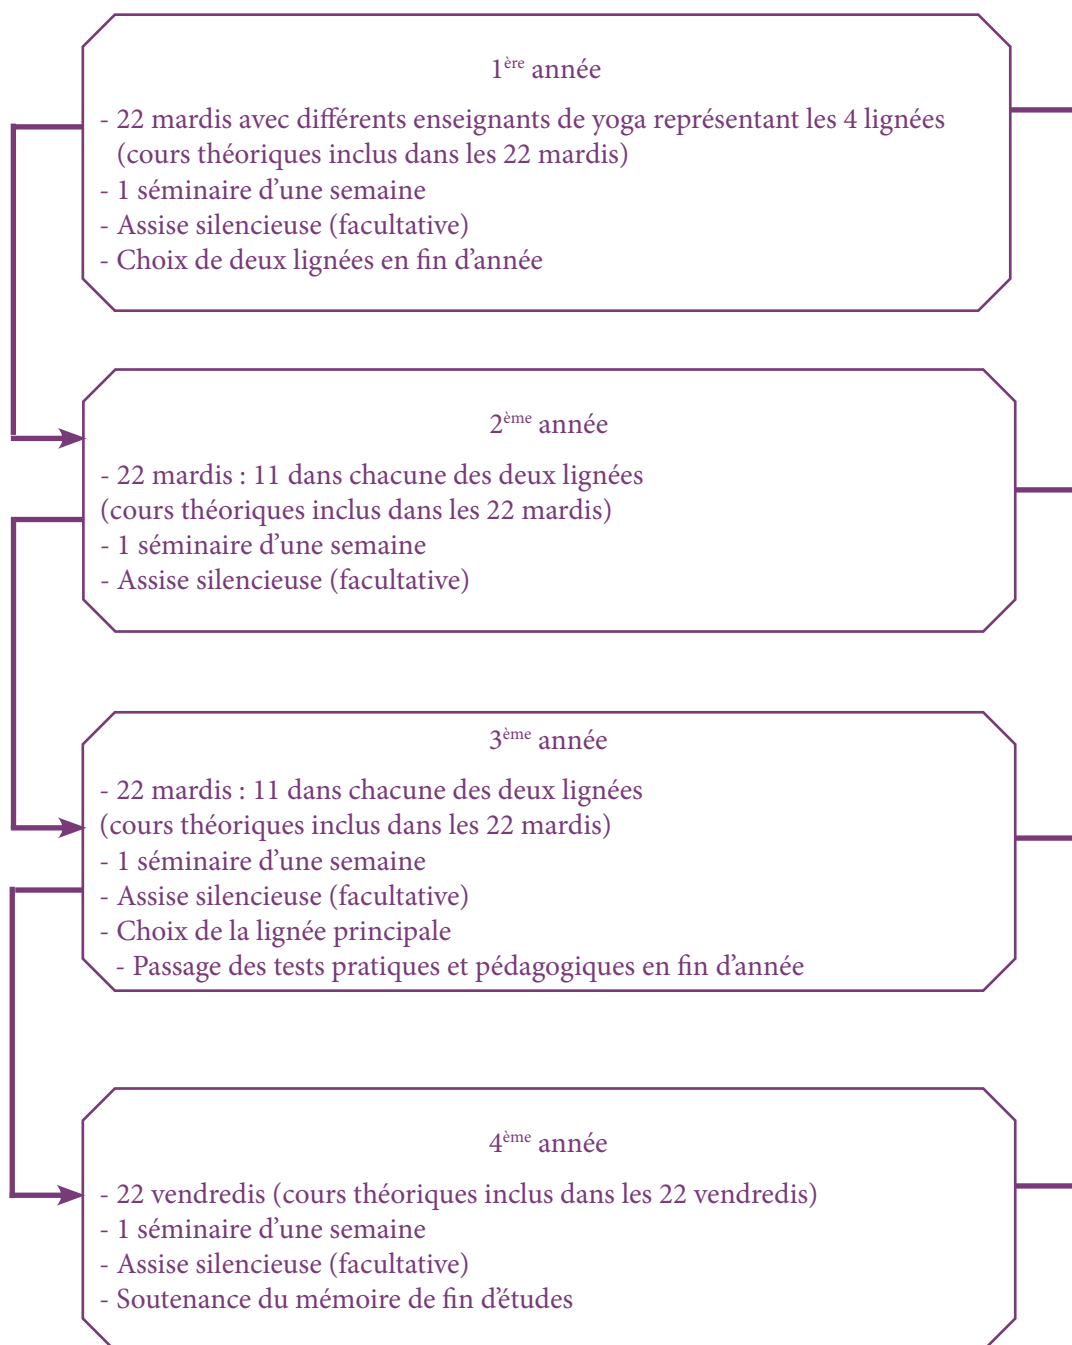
1$^{ère}$ année

- 22 mardis avec différents enseignants de yoga représentant les 4 lignées (cours théoriques inclus dans les 22 mardis)
- 1 séminaire d'une semaine
- Assise silencieuse (facultative)
- Choix de deux lignées en fin d'année

2$^{ème}$ année

- 22 mardis : 11 dans chacune des deux lignées (cours théoriques inclus dans les 22 mardis)
- 1 séminaire d'une semaine
- Assise silencieuse (facultative)

3$^{ème}$ année

- 22 mardis : 11 dans chacune des deux lignées (cours théoriques inclus dans les 22 mardis)
- 1 séminaire d'une semaine
- Assise silencieuse (facultative)
- Choix de la lignée principale
- Passage des tests pratiques et pédagogiques en fin d'année

4$^{ème}$ année

- 22 vendredis (cours théoriques inclus dans les 22 vendredis)
- 1 séminaire d'une semaine
- Assise silencieuse (facultative)
- Soutenance du mémoire de fin d'études